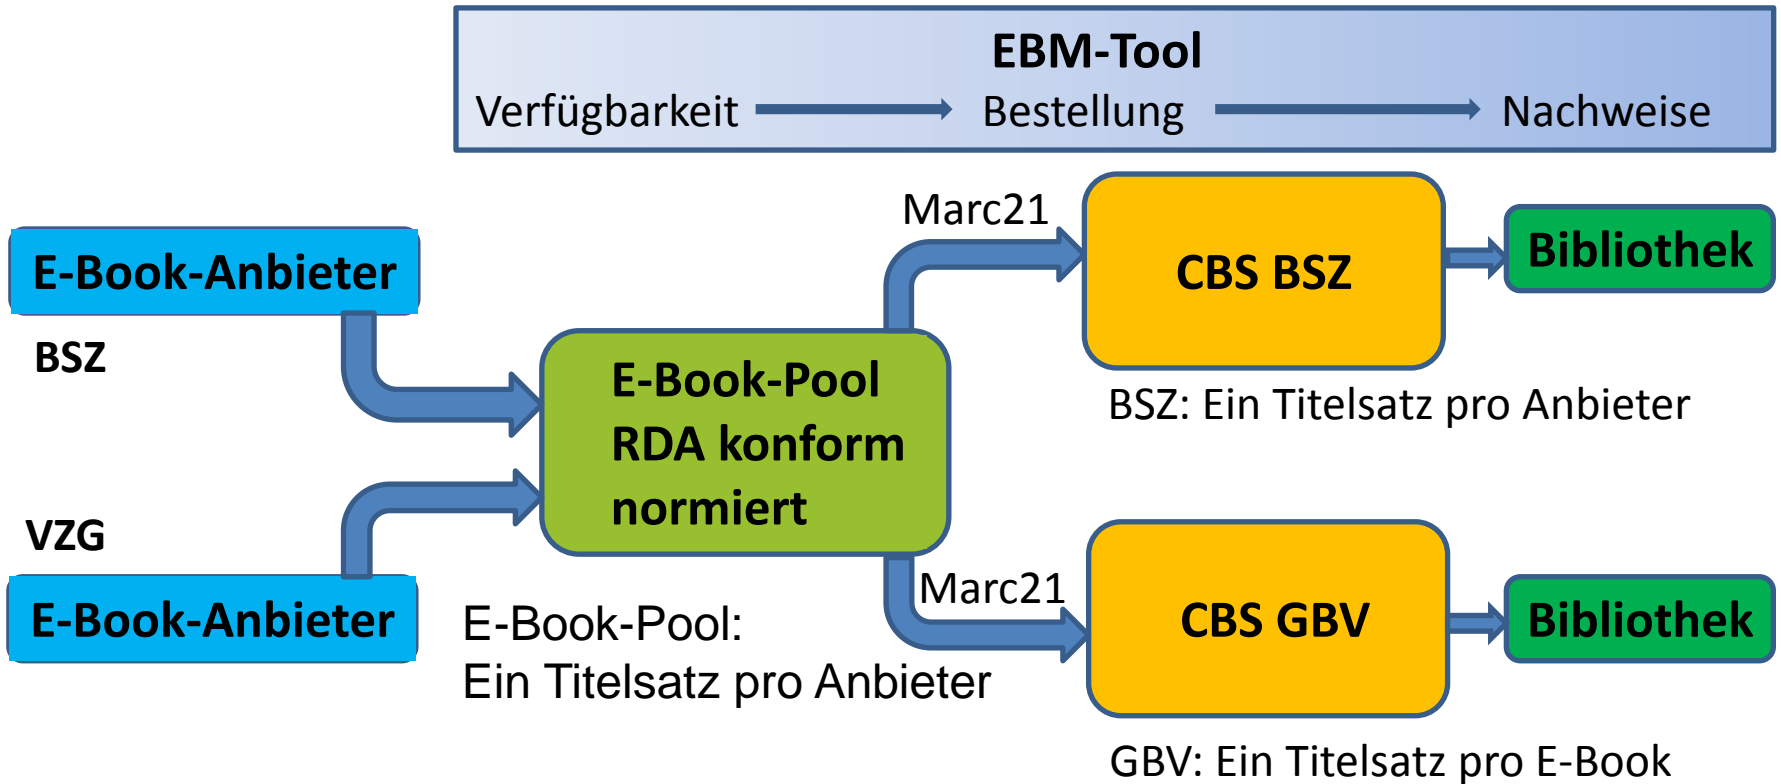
EBM-Tool

Verfügbarkeit Bestellung Nachweise

E-Book-Anbieter

BSZ

VZG

E-Book-Anbieter

E-Book-Pool
RDA konform
normiert

E-Book-Pool:
Ein Titelsatz pro Anbieter

Marc21

CBS BSZ

Bibliothek

BSZ: Ein Titelsatz pro Anbieter

Marc21

CBS GBV

Bibliothek

GBV: Ein Titelsatz pro E-Book